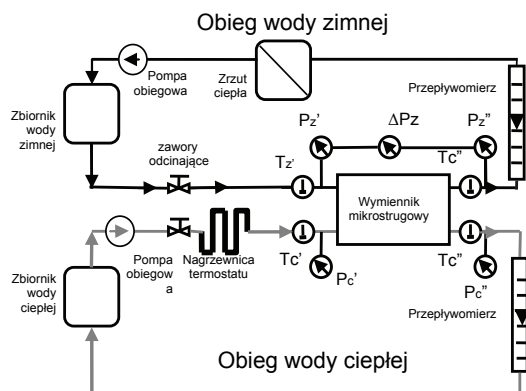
Obieg wody zimnej

Pompa obiegowa

Zrzut ciepła

Przepływomierz

Zbiornik wody zimnej

zawory odcinające

Pz'

ΔPz

Pz"

Tz'

Tc"

Wymiennik mikrostrugowy

Pompa obiegowa

Nagrzewnica termostatu

Tc'

Tc"

Pc'

Pc"

Zbiornik wody ciepłej

Przepływomierz

Obieg wody ciepłej